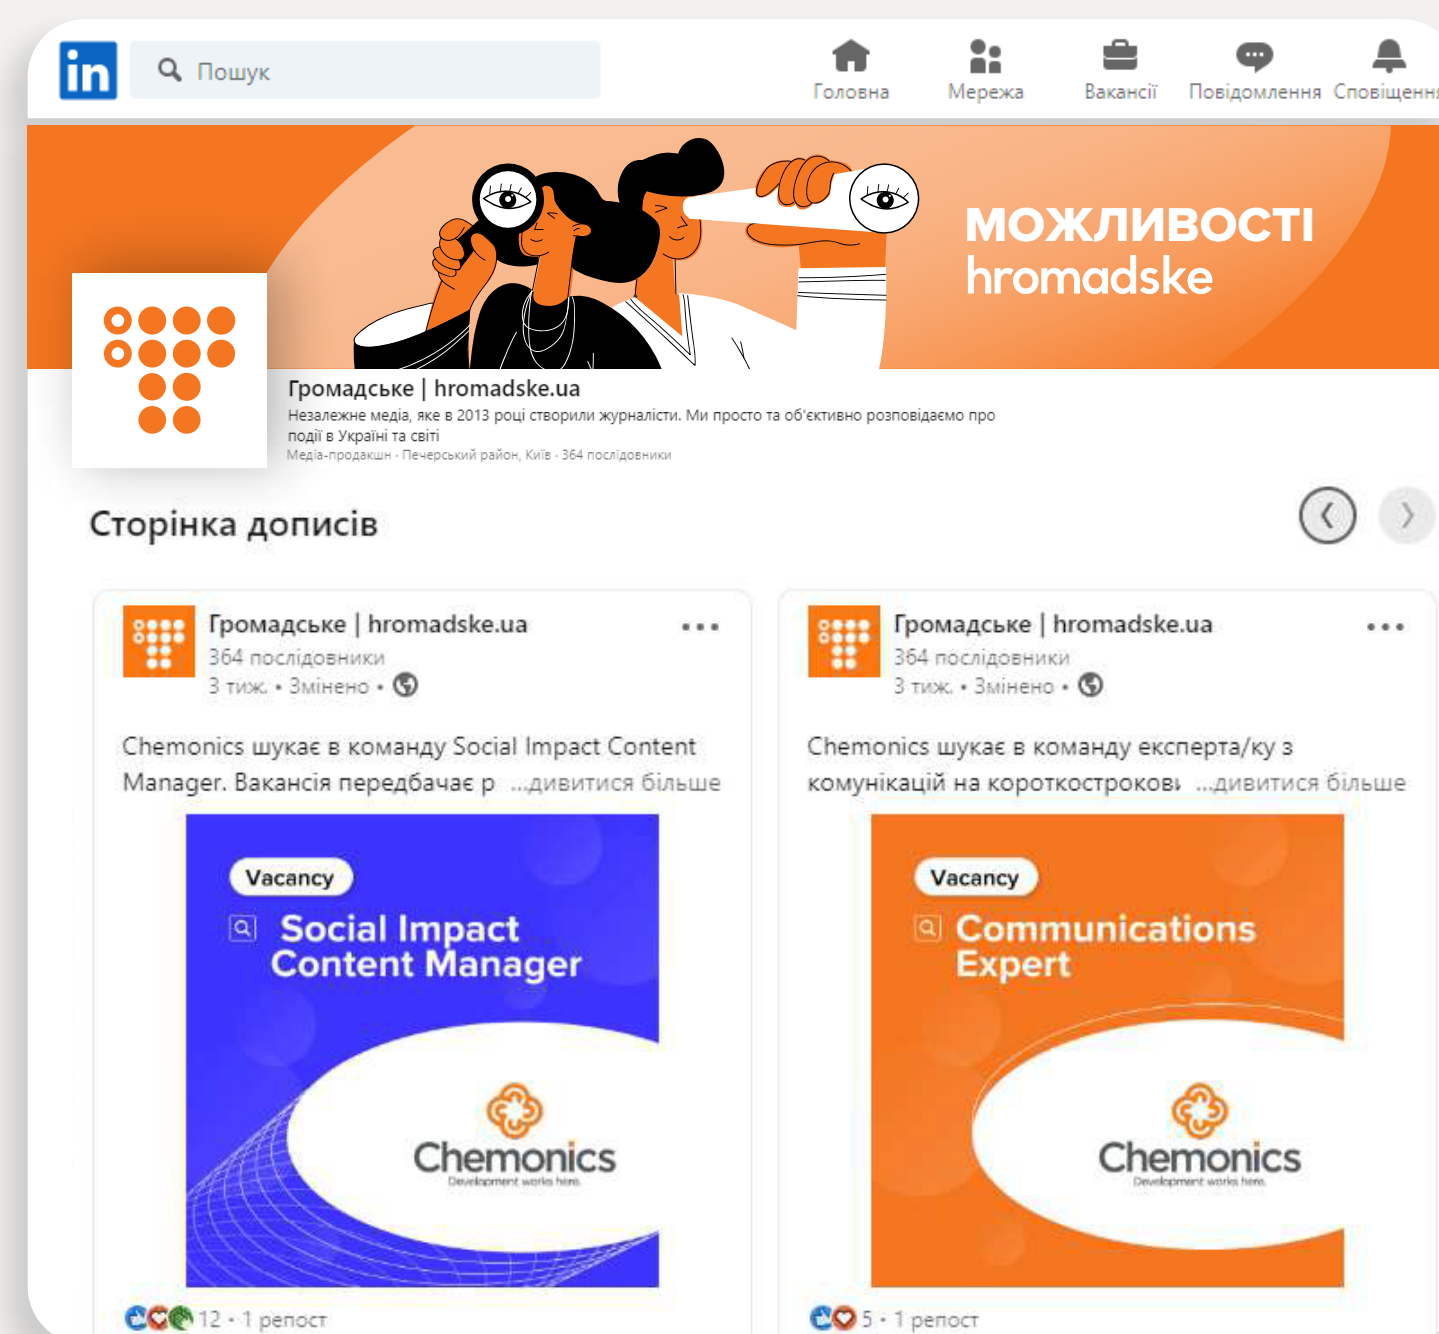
in Пошук

Головна Мережа Вакансії Повідомлення Сповіщення

МОЖЛИВОСТІ hromadske

Громадське | hromadske.ua
Незалежне медіа, яке в 2013 році створили журналісти. Ми просто та об'єктивно розповідаємо про події в Україні та світі
Медіа-продакшн · Печерський район, Київ · 364 послідовники

Сторінка дописів

Громадське | hromadske.ua
364 послідовники
3 тиж. • Змінено •

Chemonics шукає в команду Social Impact Content Manager. Вакансія передбачає р ...дивитися більше

Vacancy
Social Impact Content Manager
Chemonics
Development works here.

12 · 1 репост

Громадське | hromadske.ua
364 послідовники
3 тиж. • Змінено •

Chemonics шукає в команду експерта/ку з комунікацій на короткострокові ...дивитися більше

Vacancy
Communications Expert
Chemonics
Development works here.

5 · 1 репост